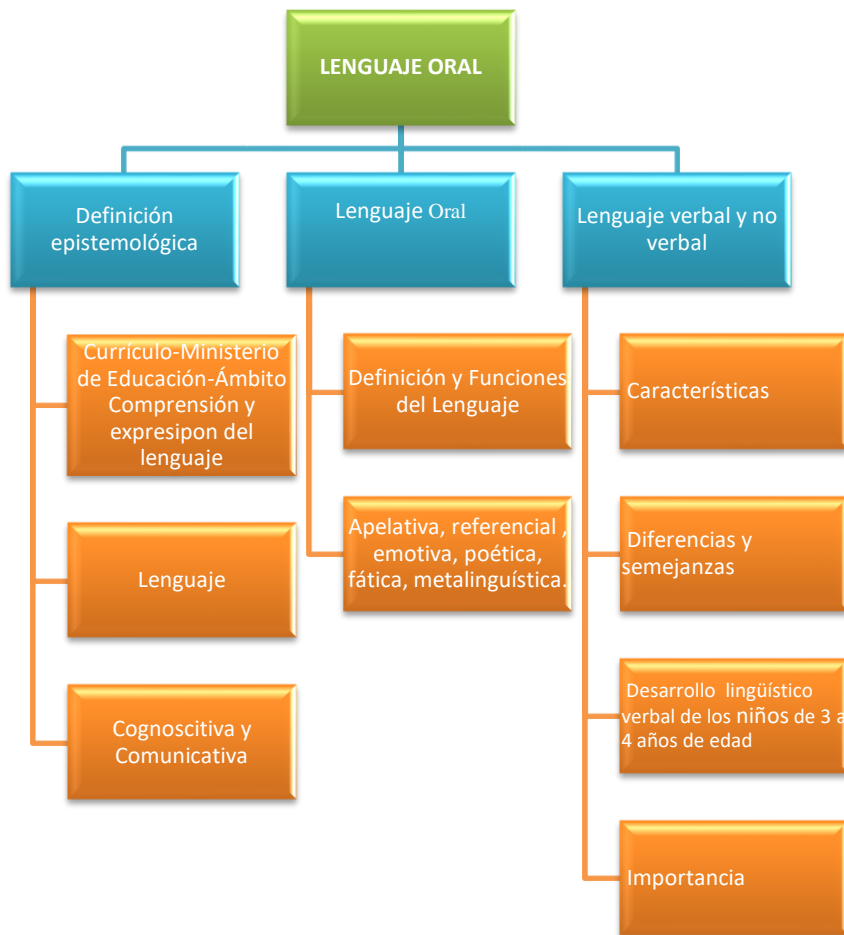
LENGUAJE ORAL

Definición epistemológica

Currículo-Ministerio de Educación-Ámbito Comprensión y expresipon del lenguaje

Lenguaje

Cognoscitiva y Comunicativa

Lenguaje Oral

Definición y Funciones del Lenguaje

Apelativa, referencial , emotiva, poética, fática, metalinguística.

Lenguaje verbal y no verbal

Características

Diferencias y semejanzas

Desarrollo lingüístico verbal de los niños de 3 a 4 años de edad

Importancia